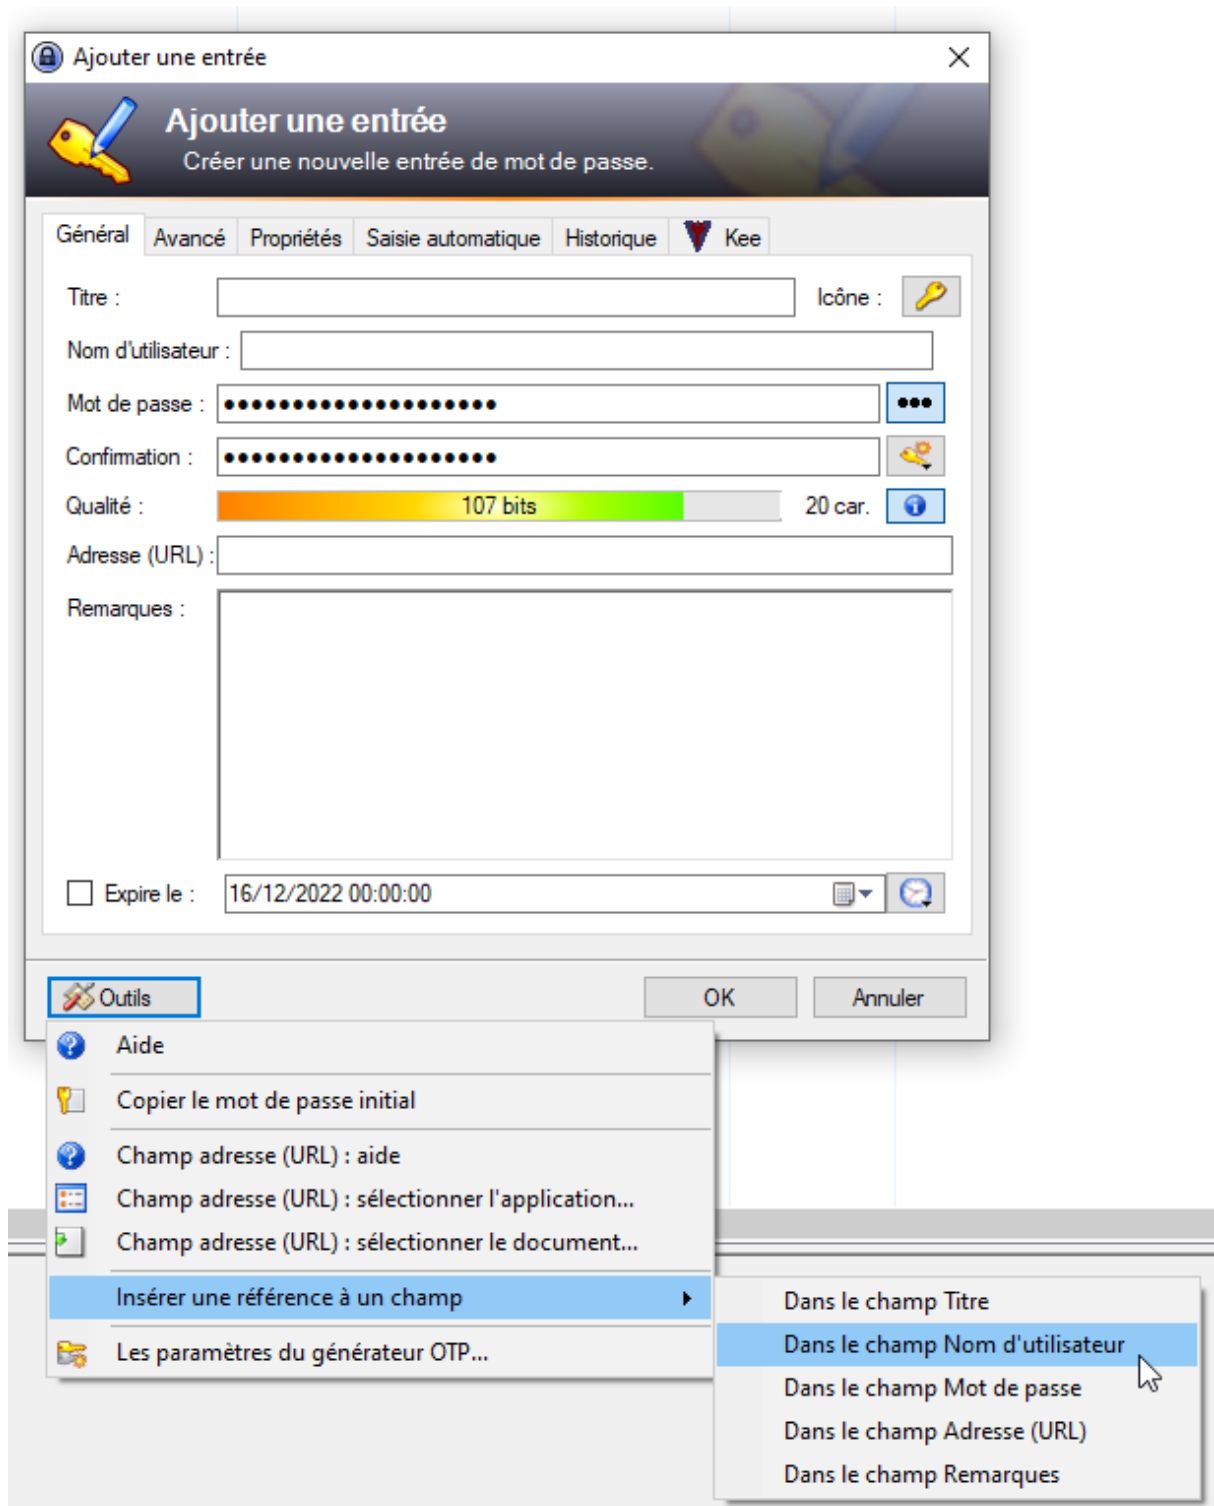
Ajouter une entrée

Ajouter une entrée
Créer une nouvelle entrée de mot de passe.

Général | Avancé | Propriétés | Saisie automatique | Historique | Kee

Titre :
Icône :
Nom d'utilisateur :
Mot de passe : ••••••••••••••••••••
Confirmation : ••••••••••••••••••••
Qualité : 107 bits 20 car.
Adresse (URL) :
Remarques :

Expire le : 16/12/2022 00:00:00

Outils
OK
Annuler

Aide
Copier le mot de passe initial
Champ adresse (URL) : aide
Champ adresse (URL) : sélectionner l'application...
Champ adresse (URL) : sélectionner le document...
Insérer une référence à un champ
Les paramètres du générateur OTP...

Dans le champ Titre
Dans le champ Nom d'utilisateur
Dans le champ Mot de passe
Dans le champ Adresse (URL)
Dans le champ Remarques